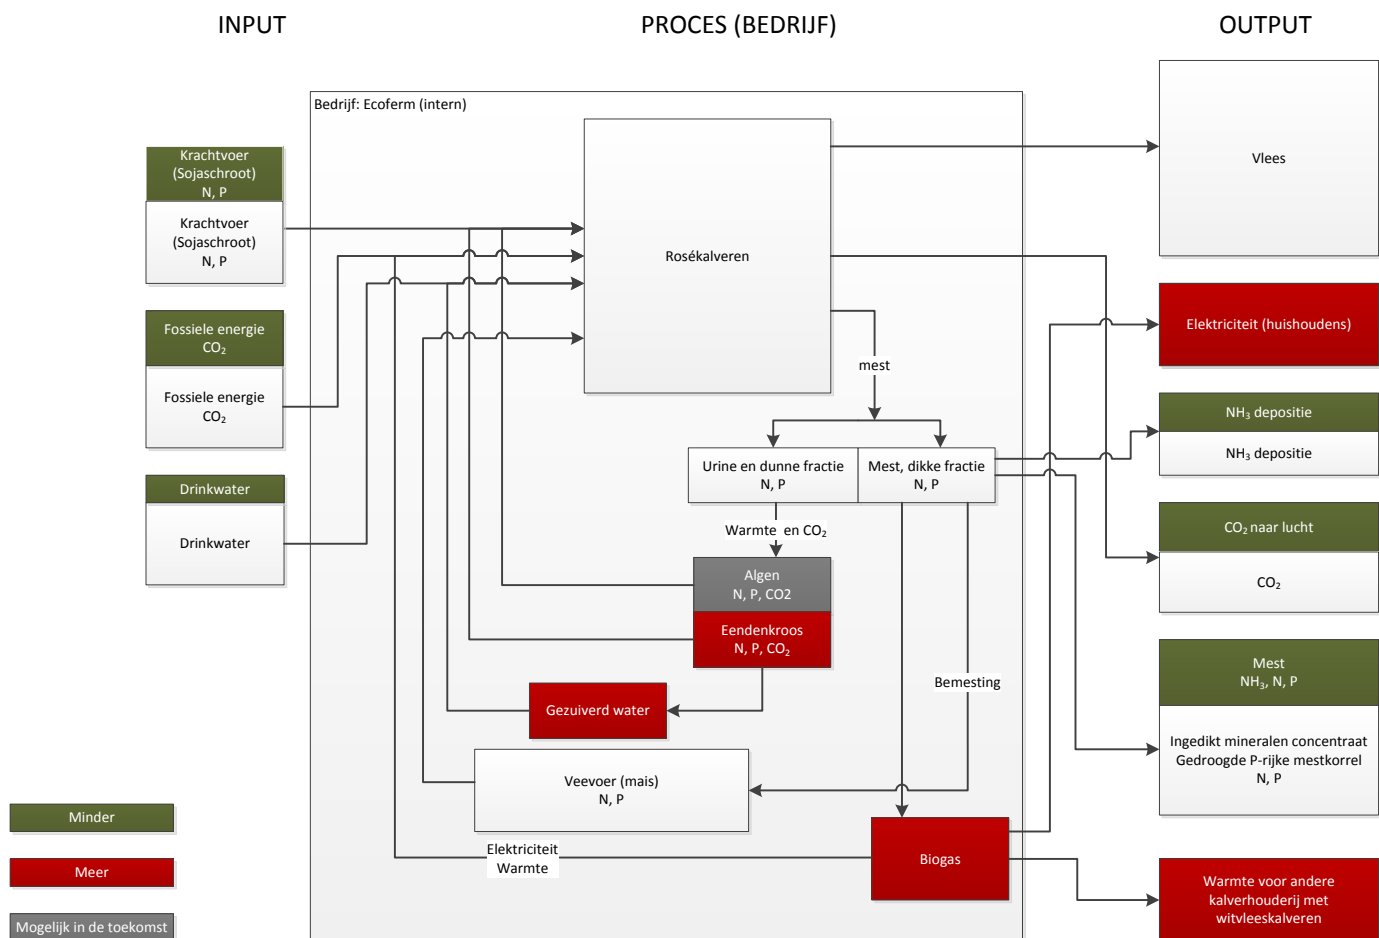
INPUT

PROCES (BEDRIJF)

OUTPUT

Bedrijf: Ecoferm (intern)

Krachtvoer (Sojaschroot) N, P

Krachtvoer (Sojaschroot) N, P

Fossiele energie $CO_2$

Fossiele energie $CO_2$

Drinkwater

Drinkwater

Rosékalveren

mest

Urine en dunne fractie N, P

Mest, dikke fractie N, P

Warmte en $CO_2$

Algen N, P, CO2

Eendenkroos N, P, $CO_2$

Gezuiverd water

Bemesting

Veevoer (mais) N, P

Elektriciteit Warmte

Biogas

Vlees

Elektriciteit (huishoudens)

$NH_3$ depositie

$NH_3$ depositie

$CO_2$ naar lucht

$CO_2$

Mest $NH_3$, N, P

Ingedikt mineralen concentraat Gedroogde P-rijke mestkorrel N, P

Warmte voor andere kalverhouderij met witvleeskalveren

Minder

Meer

Mogelijk in de toekomst